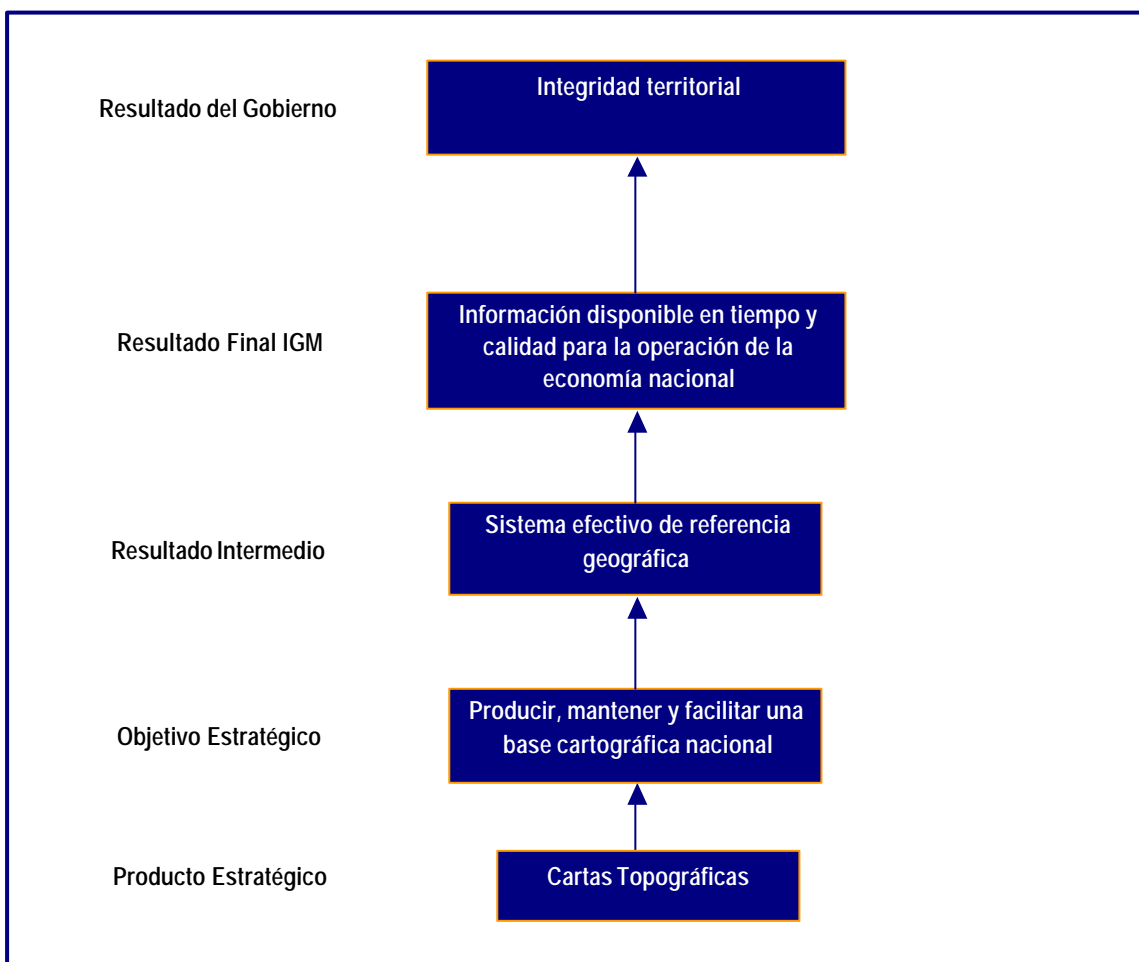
Resultado del Gobierno

Integridad territorial

Resultado Final IGM

Información disponible en tiempo y calidad para la operación de la economía nacional

Resultado Intermedio

Sistema efectivo de referencia geográfica

Objetivo Estratégico

Producir, mantener y facilitar una base cartográfica nacional

Producto Estratégico

Cartas Topográficas